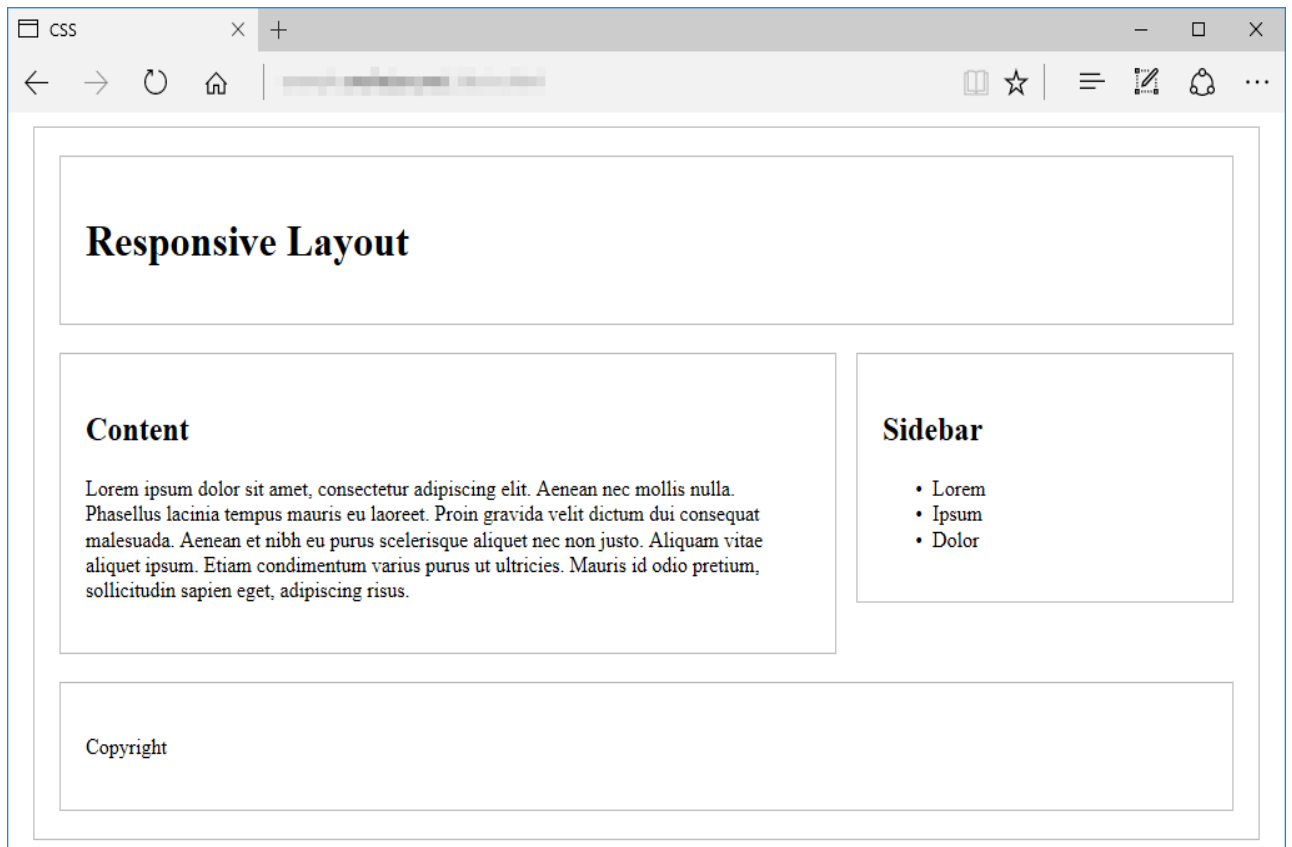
CSS

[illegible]

# Responsive Layout

## Content

Lorem ipsum dolor sit amet, consectetur adipiscing elit. Aenean nec mollis nulla. Phasellus lacinia tempus mauris eu laoreet. Proin gravida velit dictum dui consequat malesuada. Aenean et nibh eu purus scelerisque aliquet nec non justo. Aliquam vitae aliquet ipsum. Etiam condimentum varius purus ut ultricies. Mauris id odio pretium, sollicitudin sapien eget, adipiscing risus.

## Sidebar

- Lorem
- Ipsum
- Dolor

Copyright